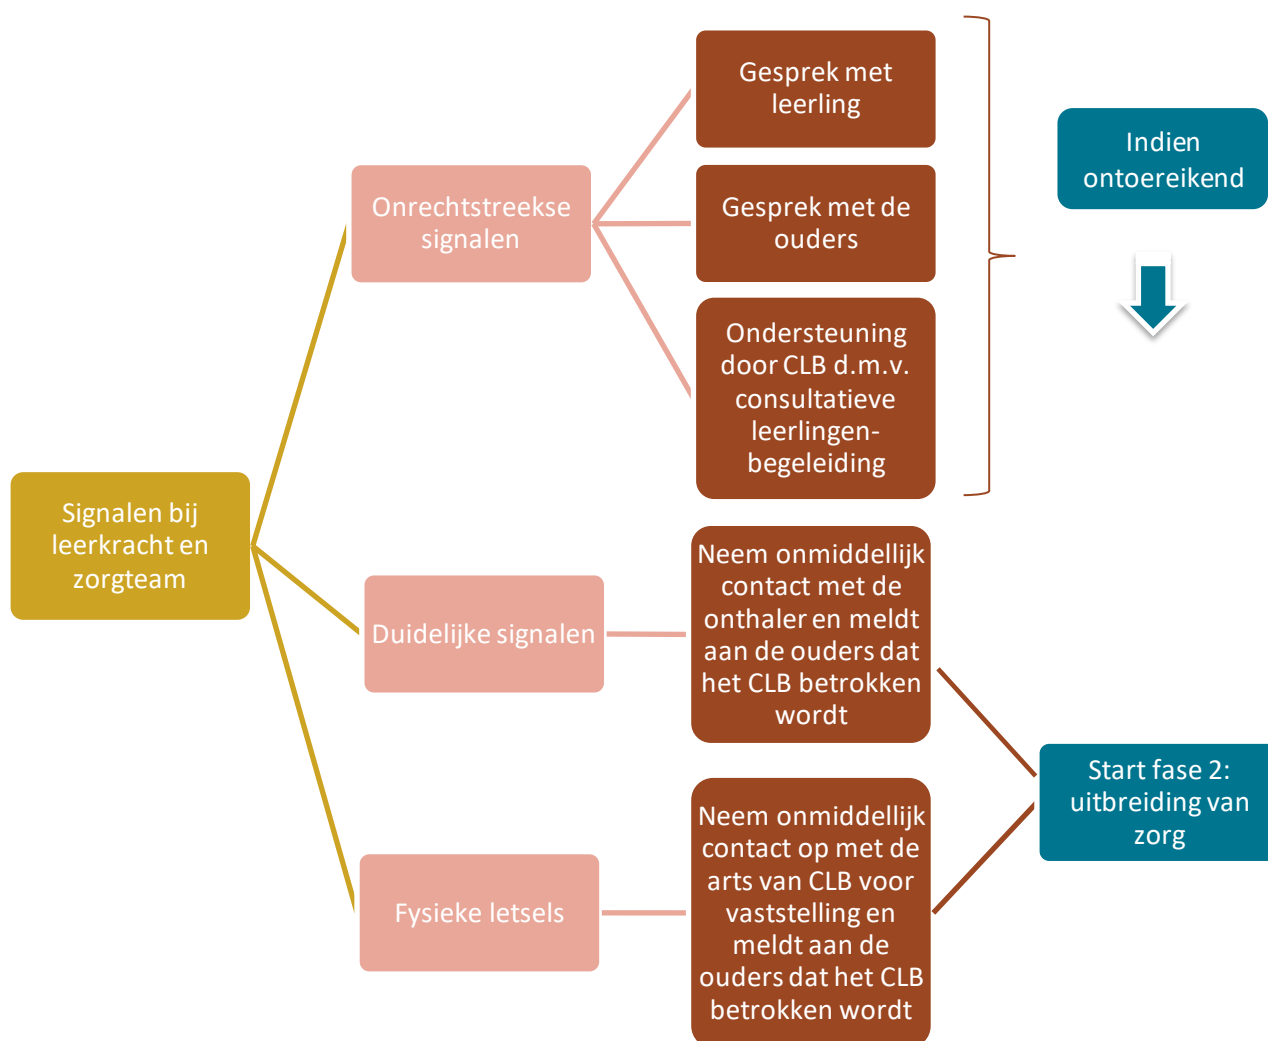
Signalen bij leerkracht en zorgteam

Onrechtstreekse signalen

Gesprek met leerling

Gesprek met de ouders

Ondersteuning door CLB d.m.v. consultatieve leerlingenbegeleiding

Indien ontoereikend

Duidelijke signalen

Neem onmiddellijk contact met de onthaler en meldt aan de ouders dat het CLB betrokken wordt

Fysieke letsels

Neem onmiddellijk contact op met de arts van CLB voor vaststelling en meldt aan de ouders dat het CLB betrokken wordt

Start fase 2: uitbreiding van zorg